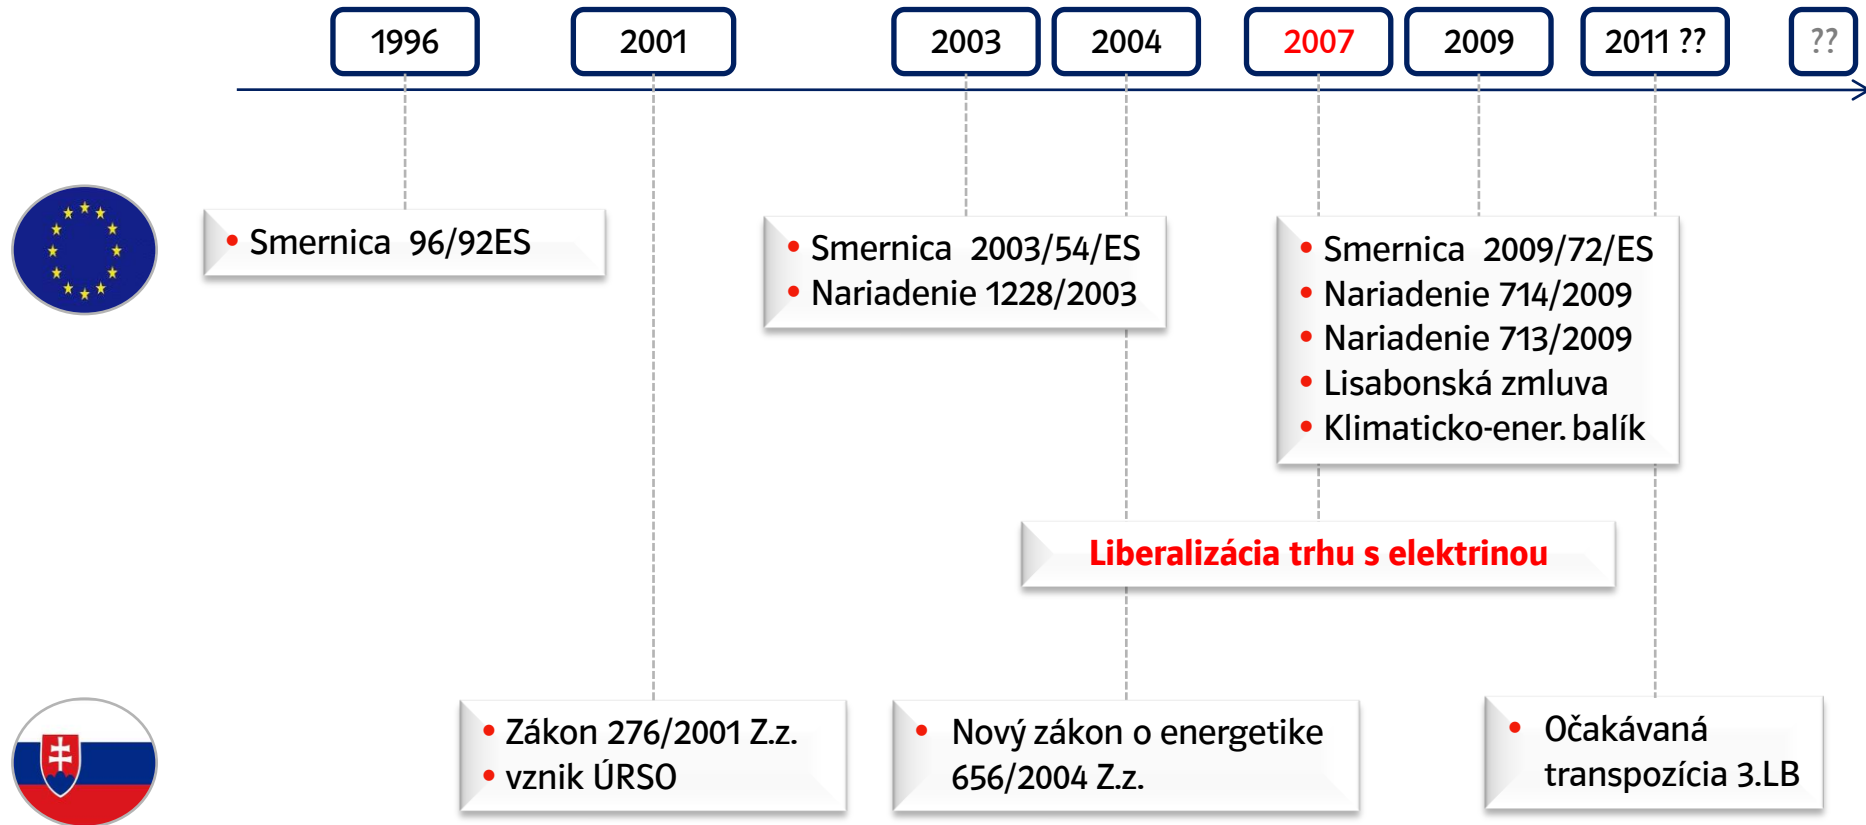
1996
2001
2003
2004
2007
2009
2011 ??
??

• Smernica 96/92ES

• Smernica 2003/54/ES
• Nariadenie 1228/2003

• Smernica 2009/72/ES
• Nariadenie 714/2009
• Nariadenie 713/2009
• Lisabonská zmluva
• Klimaticko-ener. balík

Liberalizácia trhu s elektrinou

• Zákon 276/2001 Z.z.
• vznik ÚRSO

• Nový zákon o energetike 656/2004 Z.z.

• Očakávaná transpozícia 3.LB